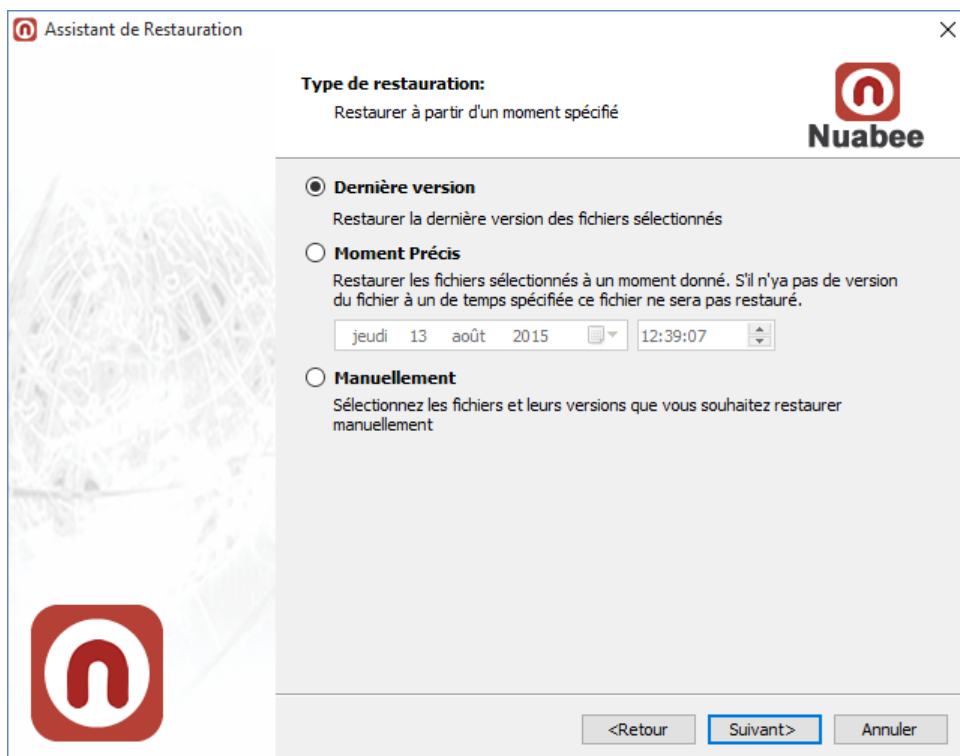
Assistant de Restauration

Type de restauration:

Restaurer à partir d'un moment spécifié

Nuabee

Dernière version

Restaurer la dernière version des fichiers sélectionnés

Moment Précis

Restaurer les fichiers sélectionnés à un moment donné. S'il n'ya pas de version du fichier à un de temps spécifiée ce fichier ne sera pas restauré.

jeudi 13 août 2015

12:39:07

Manuellement

Sélectionnez les fichiers et leurs versions que vous souhaitez restaurer manuellement

<Retour

Suivant>

Annuler